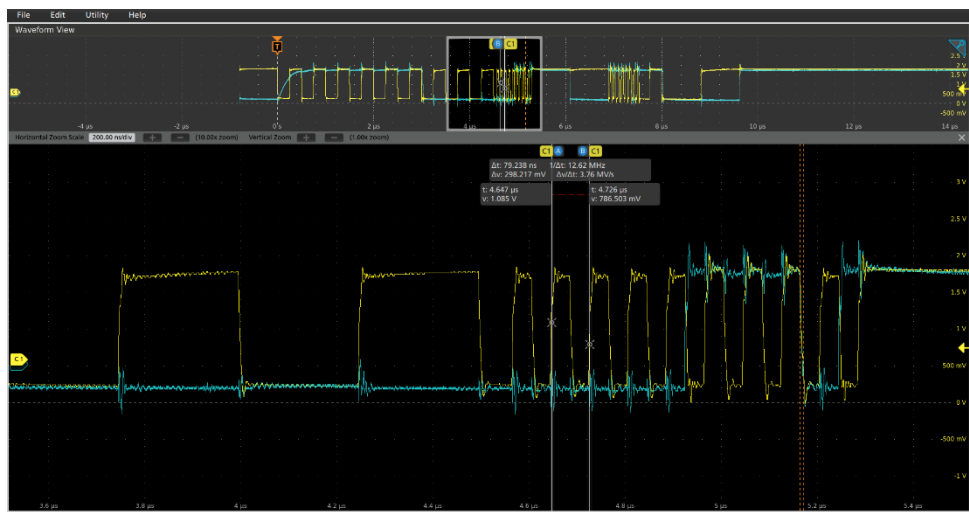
File Edit Utility Help

Waveform View

T

B C1

C1

2.5 V
2 V
1.5 V
1 V
500 mV
0 V
-500 mV

-4 µs -2 µs 0 s 2 µs 4 µs 6 µs 8 µs 10 µs 12 µs 14 µs

Horizontal Zoom Scale 200.00 ns/div + − (10.00x zoom) Vertical Zoom + − (1.00x zoom)

C1 A B C1

Δt: 79.238 ns 1/Δt: 12.62 MHz
Δv: 298.217 mV Δv/Δt: 3.76 MV/s

t: 4.647 µs
v: 1.085 V

t: 4.726 µs
v: 786.503 mV

3 V
2.5 V
2 V
1.5 V
1 V
500 mV
0 V
-500 mV
-1 V

C1

3.6 µs 3.8 µs 4 µs 4.2 µs 4.4 µs 4.6 µs 4.8 µs 5 µs 5.2 µs 5.4 µs